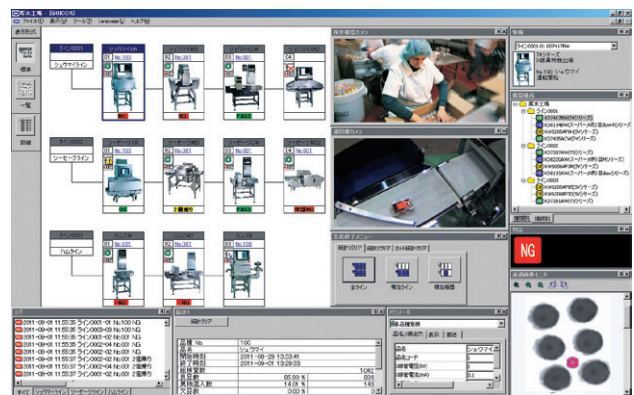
尾木工場 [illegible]
ファイル(F) 表示(V) ツール(T) Language(L) ヘルプ(H)

ライン0001
シュウマイライン
No.100
No.101
No.102
No.103
NG
NG
PASS

ライン0002
シーセーライン
No.200
No.201
No.202
No.203
2 重復り
PASS
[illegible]

ライン0003
ハムライン
No.300
No.301
No.302
NG
NG

統計クリア
全ライン

2011-09-01 11:55:35 ライン0001-01 No.100 NG
2011-09-01 11:55:35 ライン0003-03 No.300 NG
2011-09-01 11:55:35 ライン0001-02 No.101 NG
2011-09-01 11:55:35 ライン0002-02 No.201 NG
2011-09-01 11:55:35 ライン0003-02 No.301 NG
2011-09-01 11:55:37 ライン0002-02 No.202 2 重復り
2011-09-01 11:55:37 ライン0002-01 No.203 2 重復り

| 品種 No. | 100 |
|---|---|
| 品名 | シュウマイ |
| 開始時刻 | 2011-08-29 13:33:49 |
| 終了時刻 | 2011-09-01 13:29:29 |
| 総検査数 | 1082 |
| 良品率 | 85.00 % |
| 異物混入数 | 14.00 % |
| 欠品数 | 0.00 % |

シュウマイ

ライン0001-01 X線異物検出機
No.100 シュウマイ

NG